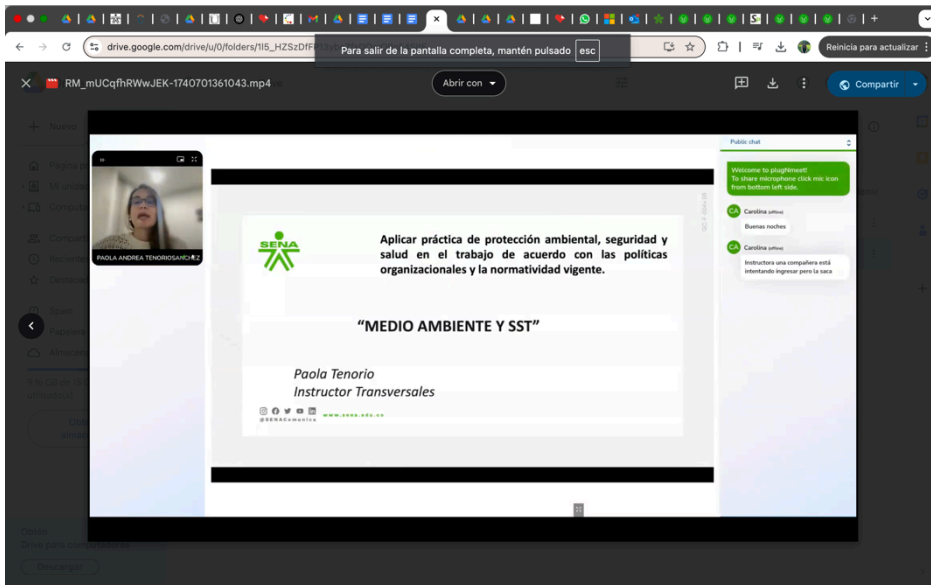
drive.google.com/drive/u/0/folders/1I5_HZSzDfF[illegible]

Para salir de la pantalla completa, mantén pulsado esc

Reinicia para actualizar

RM_mUCqfhRWwJEK-1740701361043.mp4

Abrir con

Compartir

PAOLA ANDREA TENORIOSANCHEZ

Public chat

Welcome to plugNmeet! To share microphone click mic icon from bottom left side.

CA Carolina (offline)
Buenas noches

CA Carolina (offline)
Instructora una compañera está intentando ingresar pero la saca

SENA

Aplicar práctica de protección ambiental, seguridad y salud en el trabajo de acuerdo con las políticas organizacionales y la normatividad vigente.

"MEDIO AMBIENTE Y SST"

Paola Tenorio
Instructor Transversales

@SENAComunica
www.sena.edu.co

Nuevo

Descargar